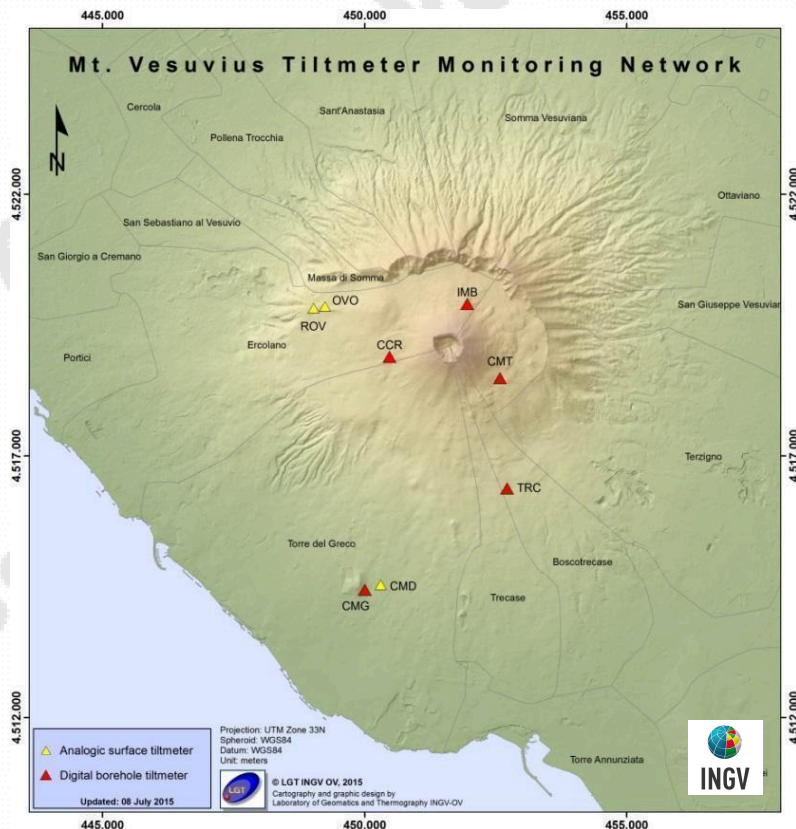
445.000 450.000 455.000

Mt. Vesuvius Tiltmeter Monitoring Network

N

4.522.000

4.517.000

4.512.000

Cercola

Sant'Anastasia

Somma Vesuviana

Pollena Trocchia

Ottaviano

San Sebastiano al Vesuvio

San Giorgio a Cremano

Massa di Somma

IMB

OVO

ROV

San Giuseppe Vesuviano

Portici

Ercolano

CCR

CMT

Terzigno

TRC

Torre del Greco

Boscotrecase

CMD

CMG

Trecase

Torre Annunziata

Analogic surface tiltmeter

Digital borehole tiltmeter

Updated: 08 July 2015

Projection: UTM Zone 33N
Spheroid: WGS84
Datum: WGS84
Unit: meters

LGT

© LGT INGV OV, 2015
Cartography and graphic design by
Laboratory of Geomatics and Thermography INGV-OV

INGV

445.000 450.000 455.000